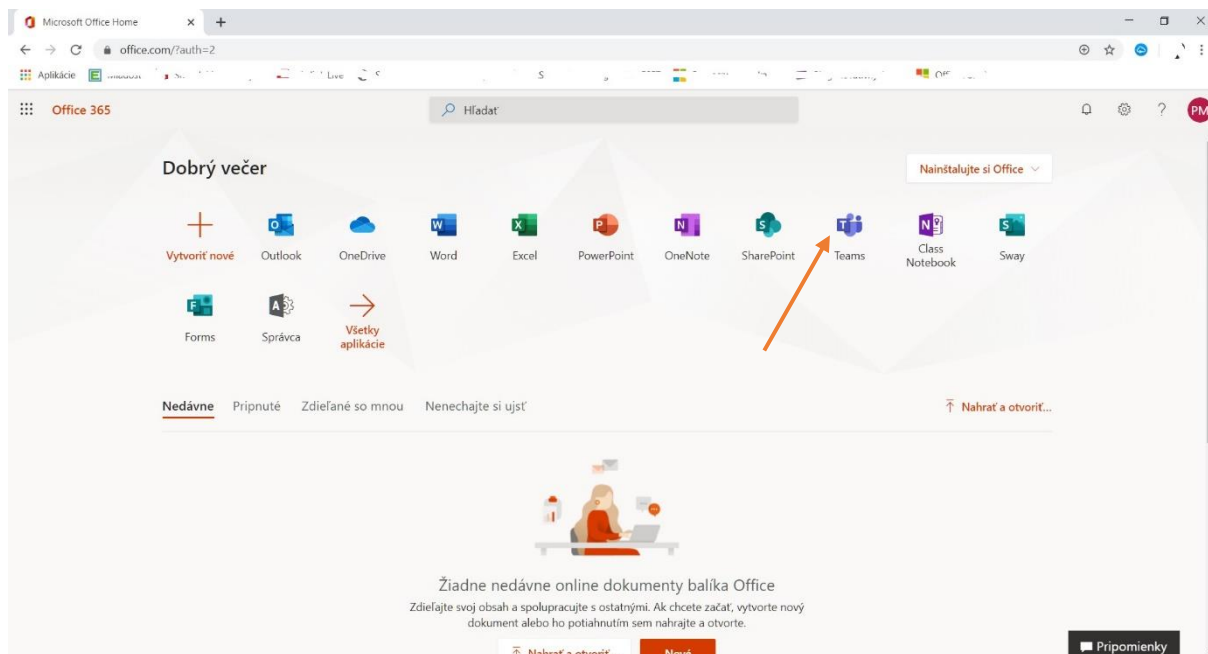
Microsoft Office Home

office.com/?auth=2

Aplikácie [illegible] Live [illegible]

Office 365

Hľadať

PM

Dobrý večer

Nainštalujte si Office

Vytvoriť nové
Outlook
OneDrive
Word
Excel
PowerPoint
OneNote
SharePoint
Teams
Class Notebook
Sway

Forms
Správca
Všetky aplikácie

Nedávne Pripnuté Zdieľané so mnou Nenechajte si ujsť

Nahrať a otvoriť...

Žiadne nedávne online dokumenty balíka Office
Zdieľajte svoj obsah a spolupracujte s ostatnými. Ak chcete začať, vytvorte nový dokument alebo ho potiahnutím sem nahrajte a otvorte.

Nahrať a otvoriť
Nový

Pripomienky